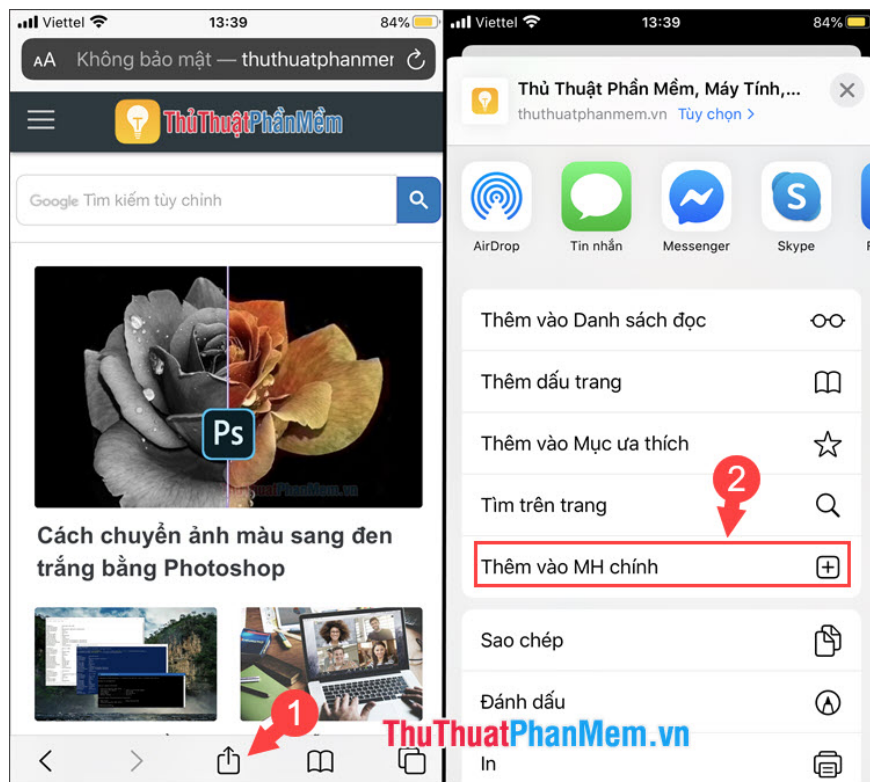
Viettel 13:39 84%

AA Không bảo mật — thuthuatphanmer

ThủThuậtPhầnMềm

Google Tìm kiếm tùy chỉnh

Ps

Cách chuyển ảnh màu sang đen trắng bằng Photoshop

1

Viettel 13:39 84%

Thủ Thuật Phần Mềm, Máy Tính,...
thuthuatphanmem.vn Tùy chọn >

AirDrop
Tin nhắn
Messenger
Skype

Thêm vào Danh sách đọc
Thêm dấu trang
Thêm vào Mục ưa thích
Tìm trên trang
2
Thêm vào MH chính

Sao chép
Đánh dấu
In

ThuThuatPhanMem.vn